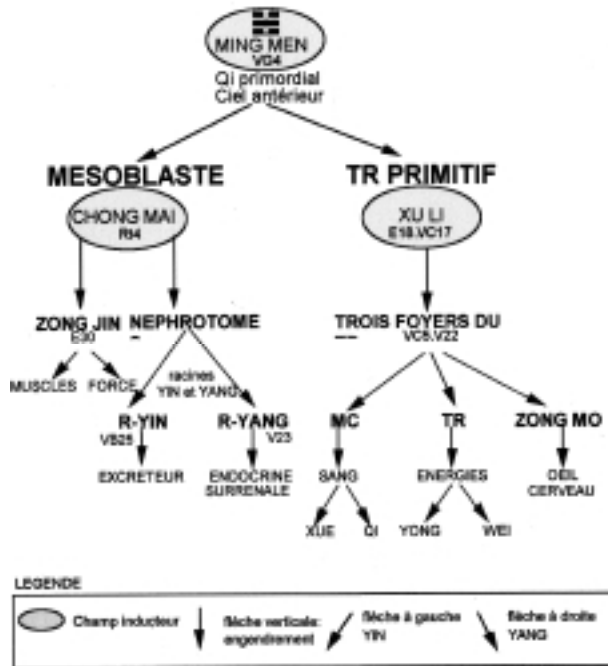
MING MEN
VG4
Qi primordial
Ciel antérieur

MESOBLASTE

TR PRIMITIF

CHONG MAI
R14

XU LI
E18.VC17

ZONG JIN
E30

NEPHROTOME
–

TROIS FOYERS DU
—
VC5.V22

MUSCLES

FORCE

racines
YIN et YANG

R-YIN
VB25

R-YANG
V23

MC

TR

ZONG MO

EXCRETEUR

ENDOCRINE
SURRENALE

SANG

ENERGIES

OEIL
CERVEAU

XUE

QI

YONG

WEI

LEGENDE

Champ inducteur

flèche verticale:
engendrement

flèche à gauche
YIN

flèche à droite
YANG